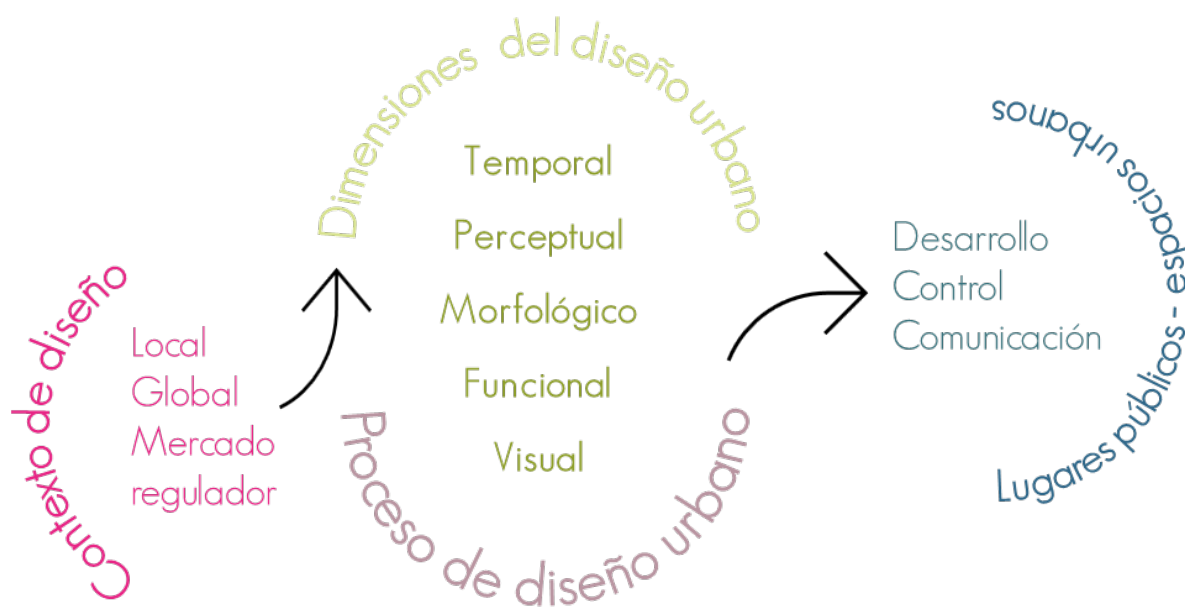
Contexto de diseño

Local
Global
Mercado
regulador

Dimensiones del diseño urbano

Temporal
Perceptual
Morfológico
Funcional
Visual

Proceso de diseño urbano

Desarrollo
Control
Comunicación

Lugares públicos - espacios urbanos